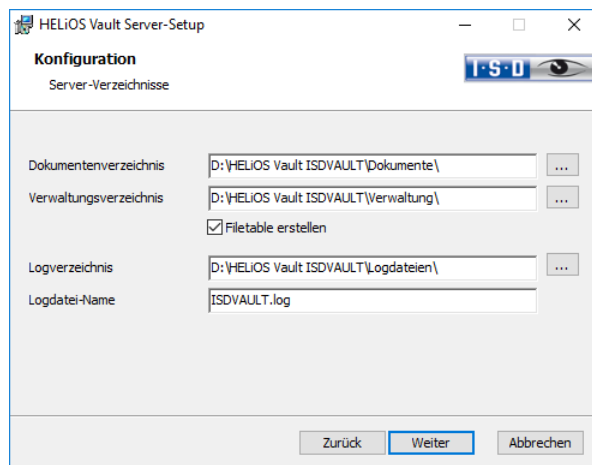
HELiOS Vault Server-Setup

Konfiguration
Server-Verzeichnisse

I·S·D

Dokumentenverzeichnis D:\HELiOS Vault ISDVAULT\Dokumente\ ...

Verwaltungsverzeichnis D:\HELiOS Vault ISDVAULT\Verwaltung\ ...

Filetable erstellen

Logverzeichnis D:\HELiOS Vault ISDVAULT\Logdateien\ ...

Logdatei-Name ISDVAULT.log

Zurück Weiter Abbrechen